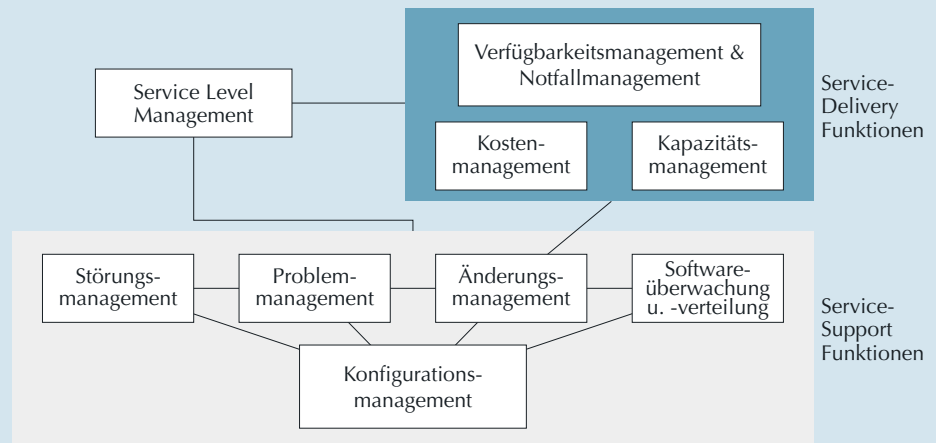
Verfügbarkeitsmanagement & Notfallmanagement

Service Level Management

Service-Delivery Funktionen

Kostenmanagement

Kapazitätsmanagement

Störungsmanagement

Problemmanagement

Änderungsmanagement

Softwareüberwachung u. -verteilung

Service-Support Funktionen

Konfigurationsmanagement